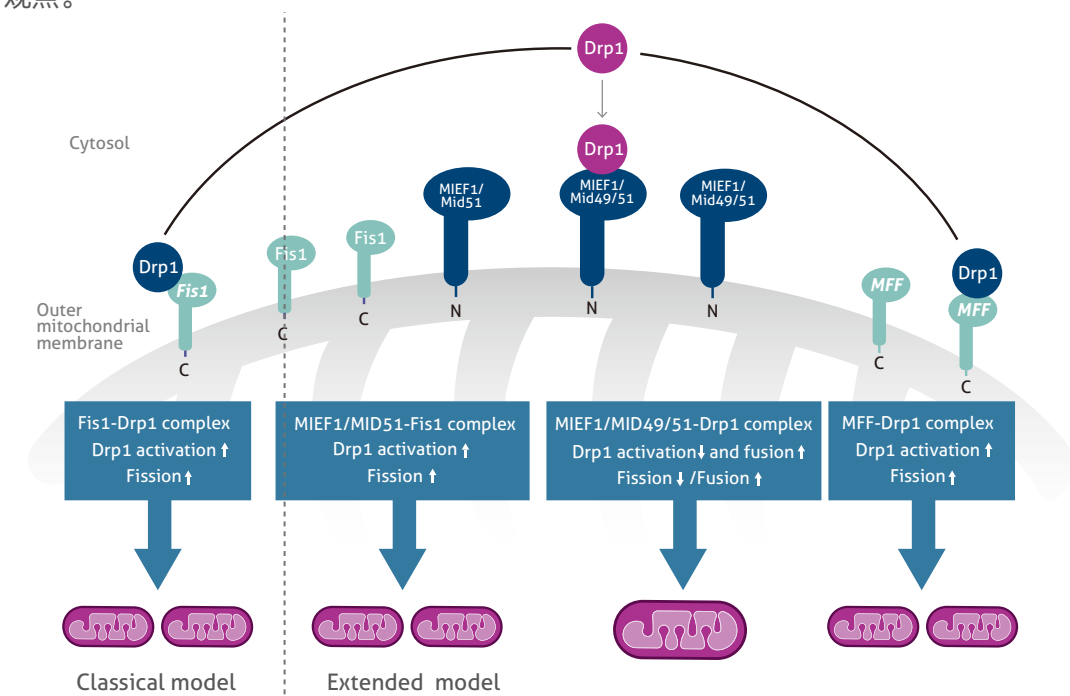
观点。

Drp1

Cytosol

Drp1

MIEF1/
Mid51

MIEF1/
Mid49/51

MIEF1/
Mid49/51

Drp1

Fis1

Fis1

Fis1

MFF

Drp1

MFF

Outer mitochondrial membrane

C

C

C

N

N

N

C

C

Fis1-Drp1 complex
Drp1 activation ↑
Fission ↑

MIEF1/MID51-Fis1 complex
Drp1 activation ↑
Fission ↑

MIEF1/MID49/51-Drp1 complex
Drp1 activation ↓ and fusion ↑
Fission ↓ /Fusion ↑

MFF-Drp1 complex
Drp1 activation ↑
Fission ↑

Classical model

Extended model